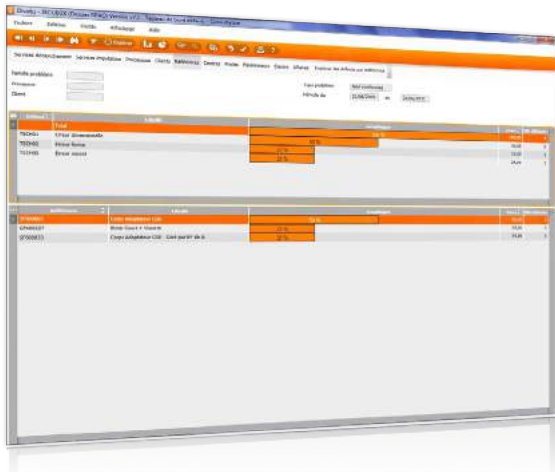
Fichiers Éditions Outils Affichage Aide

Services dépannement Services impression Processus Clients Raisonnais Centres Postes Prestataires Clients Urgences Analyse des délais par prestataire

Famille problème
Processus
Client

Type problème
Période du 01/06/2015 au 30/06/2015

| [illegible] | Libellé | Graphique | | |
|---|---|---|---|---|
| | Total | | | |
| TECH01 | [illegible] | | | |
| TECH02 | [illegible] | | | |
| TECH03 | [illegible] | | | |

| Référence | Libellé | Graphique | | |
|---|---|---|---|---|
| SP000001 | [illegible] | | | |
| SP000027 | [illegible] | | | |
| SP000033 | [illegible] | | | |